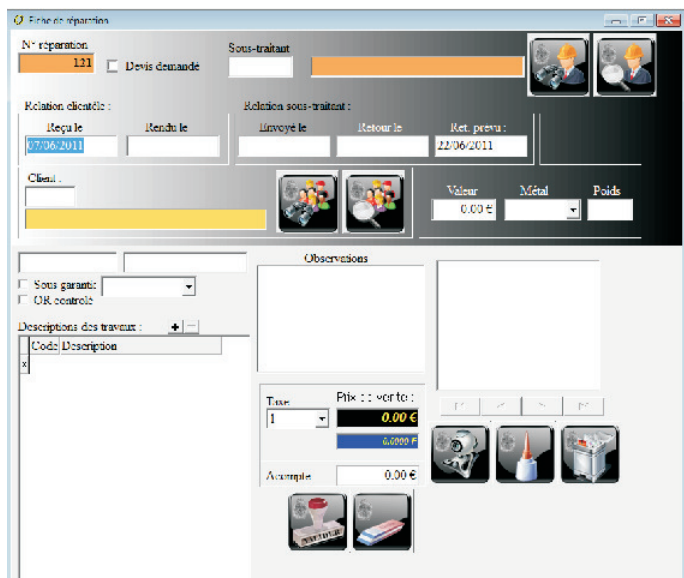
Fiche de réparation

N° réparation
121
Devis demandé
Sous-traitant

Relation clientèle :
Reçu le
07/06/2011
Rendu le

Relation sous-traitant :
Envoyé le
Retour le
Ret. prevu :
22/06/2011

Client :

Valeur
0.00 €
Métal
Poids

Sous garanti
OR controlé

Descriptions des travaux :

| Code | Description |
|---|---|
| x | |

Observations

Taxe
1
Prix de vente :
0.00 €
0.0000 F

Acompte
0.00 €